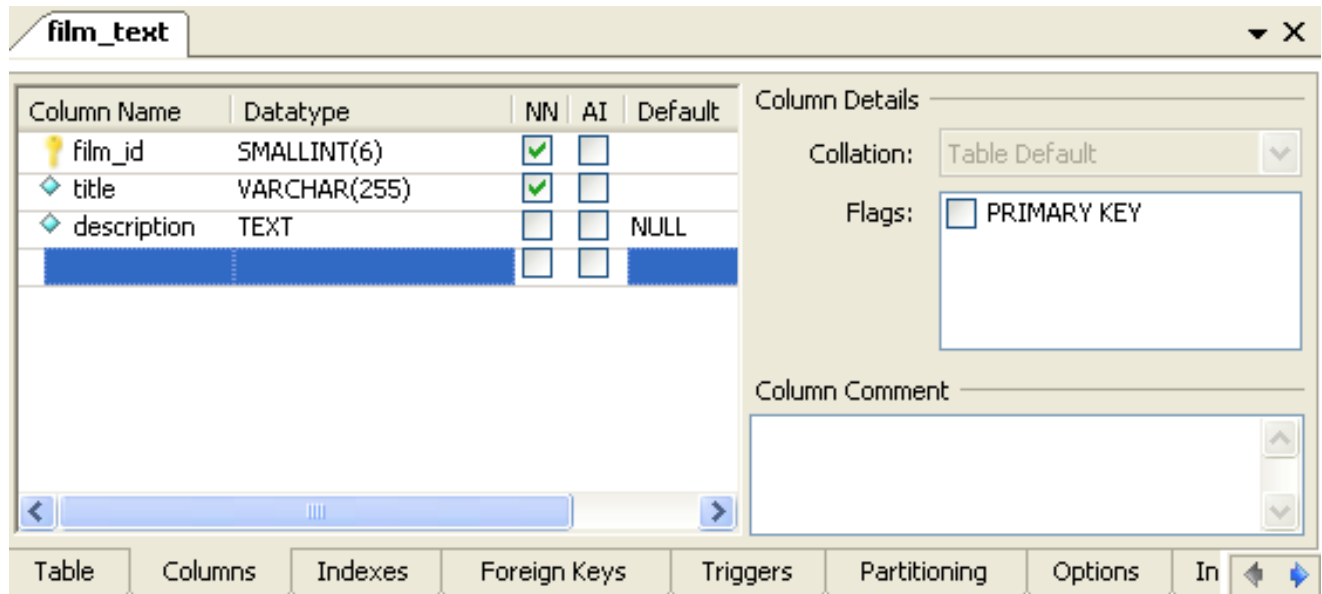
film_text

| Column Name | Datatype | NN | AI | Default |
|---|---|---|---|---|
| film_id | SMALLINT(6) | ☑ | ☐ | |
| title | VARCHAR(255) | ☑ | ☐ | |
| description | TEXT | ☐ | ☐ | NULL |
| | | ☐ | ☐ | |

Column Details

Collation: Table Default

Flags: ☐ PRIMARY KEY

Column Comment

Table | Columns | Indexes | Foreign Keys | Triggers | Partitioning | Options | In